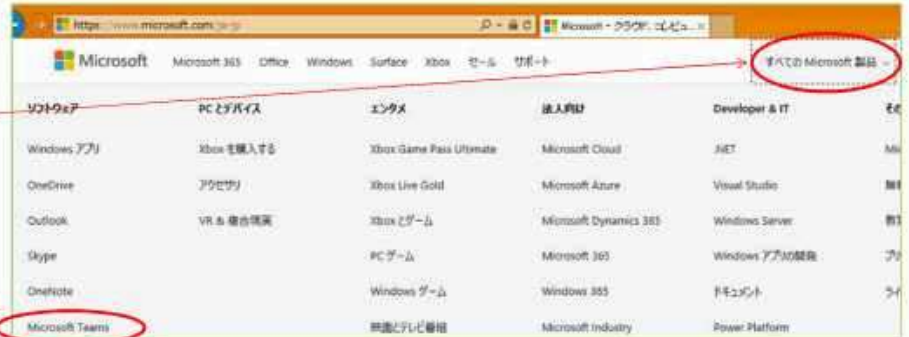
https://www.microsoft.com/ja-jp
Microsoft - クラウド、コンピュ...

Microsoft Microsoft 365 Office Windows Surface Xbox セール サポート すべての Microsoft 製品

| ソフトウェア | PC とデバイス | エンタメ | 法人向け | Developer & IT | その |
|---|---|---|---|---|---|
| Windows アプリ | Xbox を購入する | Xbox Game Pass Ultimate | Microsoft Cloud | .NET | Mi |
| OneDrive | アクセサリ | Xbox Live Gold | Microsoft Azure | Visual Studio | 無 |
| Outlook | VR & 複合現実 | Xbox とゲーム | Microsoft Dynamics 365 | Windows Server | 教 |
| Skype | | PC ゲーム | Microsoft 365 | Windows アプリの開発 | プ |
| OneNote | | Windows ゲーム | Windows 365 | ドキュメント | ラ |
| Microsoft Teams | | 映画とテレビ番組 | Microsoft Industry | Power Platform | |